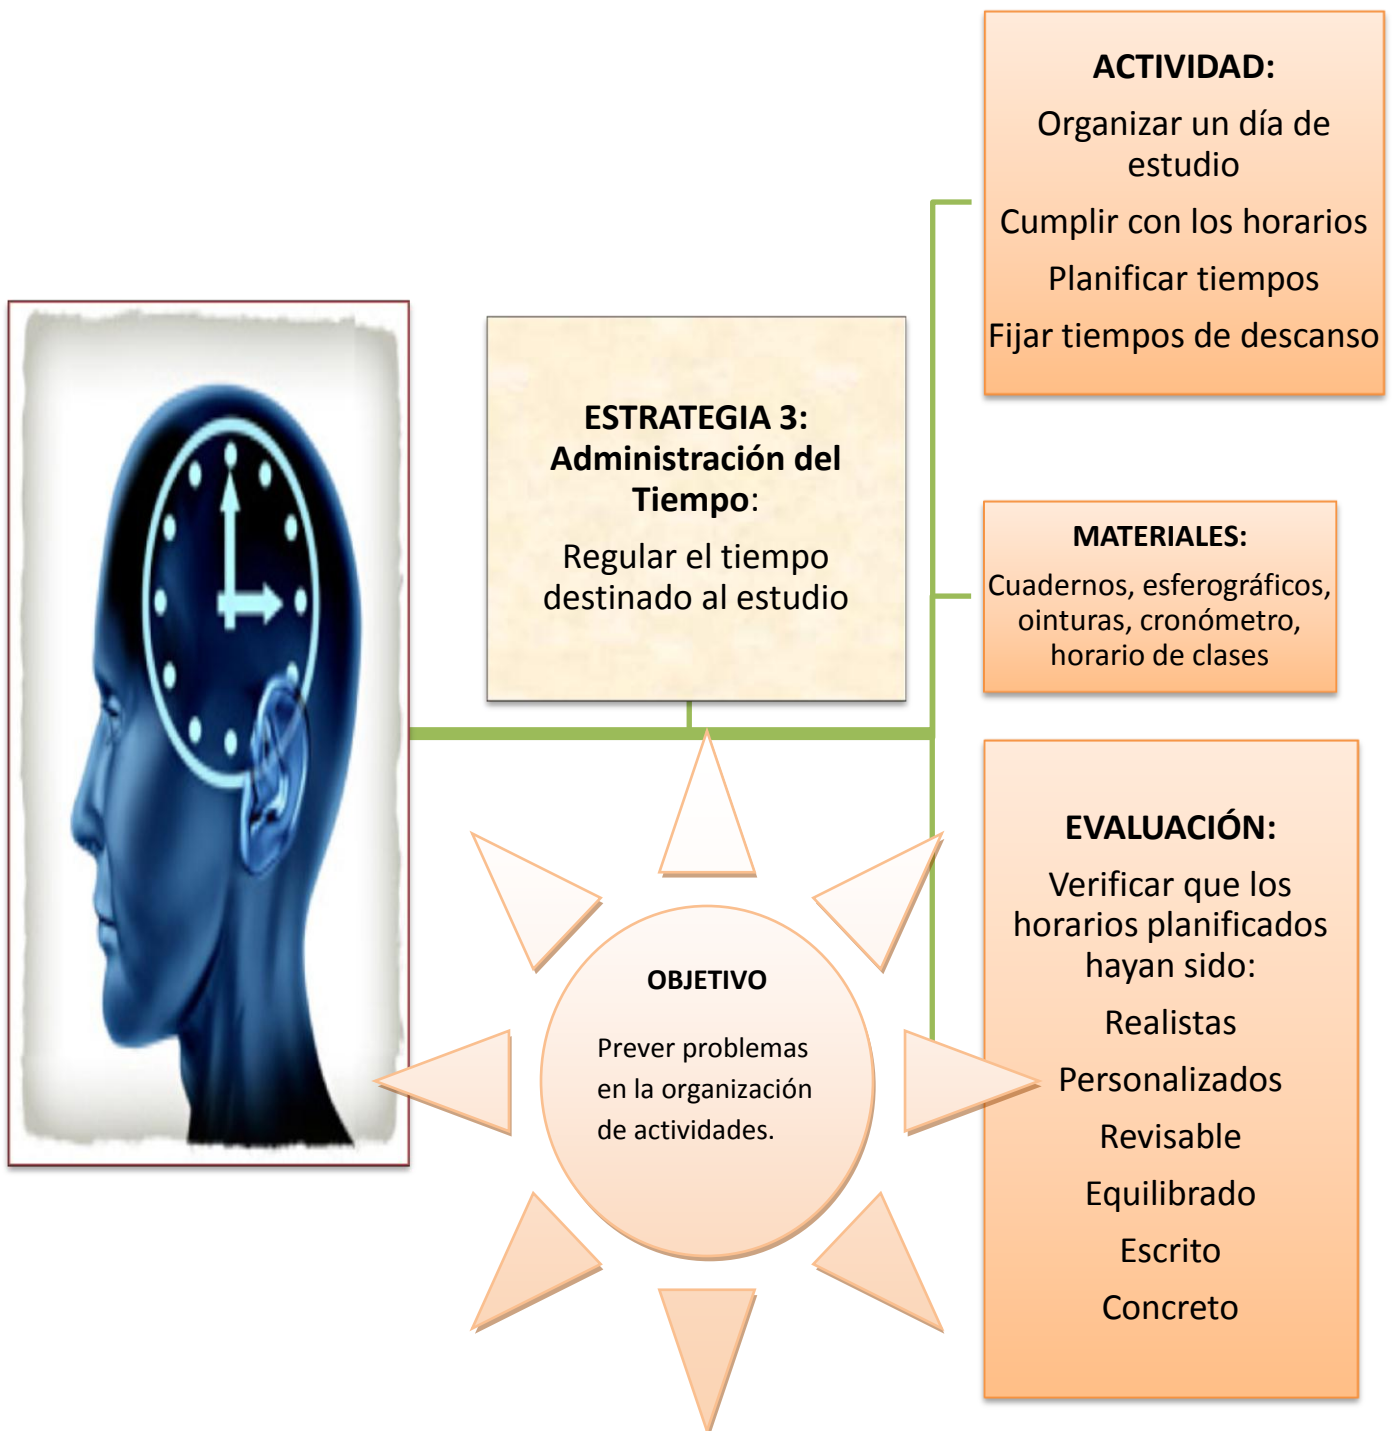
ESTRATEGIA 3: Administración del Tiempo:

Regular el tiempo destinado al estudio

ACTIVIDAD:

Organizar un día de estudio

Cumplir con los horarios

Planificar tiempos

Fijar tiempos de descanso

MATERIALES:

Cuadernos, esferográficos, ointuras, cronómetro, horario de clases

OBJETIVO

Prever problemas en la organización de actividades.

EVALUACIÓN:

Verificar que los horarios planificados hayan sido:

Realistas

Personalizados

Revisable

Equilibrado

Escrito

Concreto